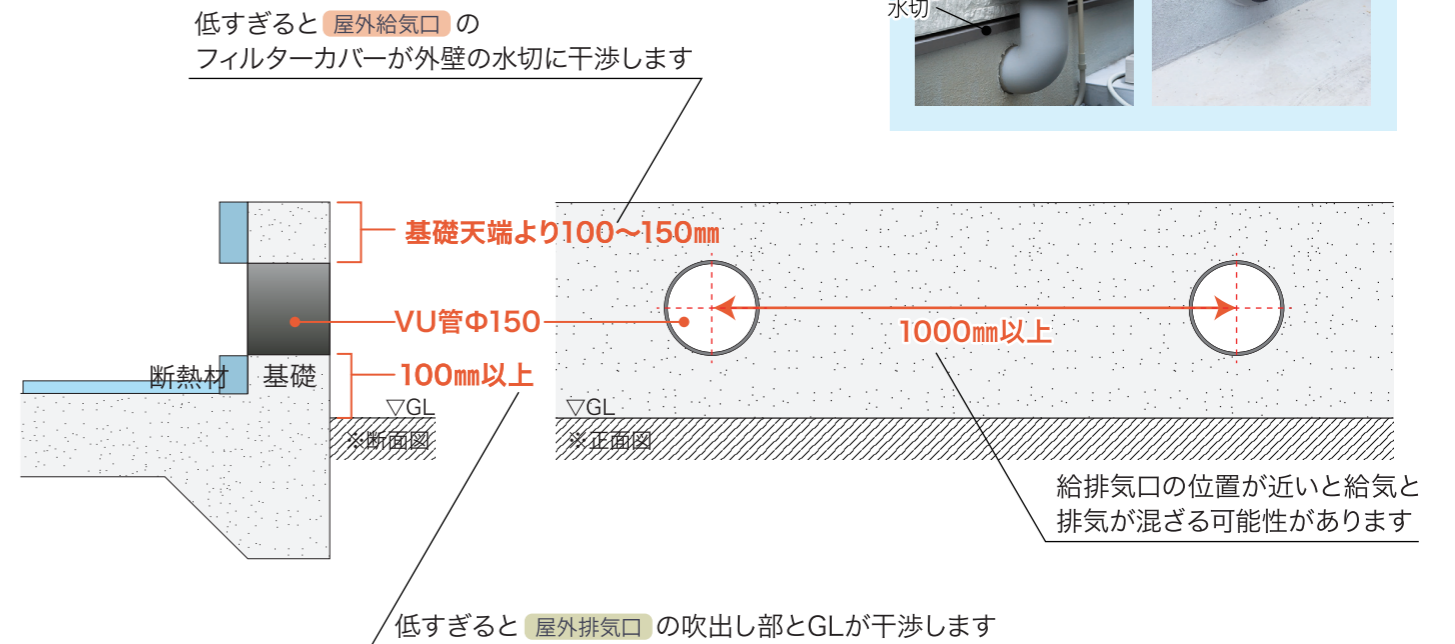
低すぎると 屋外給気口 の
フィルターカバーが外壁の水切に干渉します

水切

基礎天端より100〜150㎜

VU管Φ150

断熱材 基礎

100㎜以上

▽GL
※断面図

1000㎜以上

▽GL
※正面図

給排気口の位置が近いと給気と排気が混ざる可能性があります

低すぎると 屋外排気口 の吹出し部とGLが干渉します